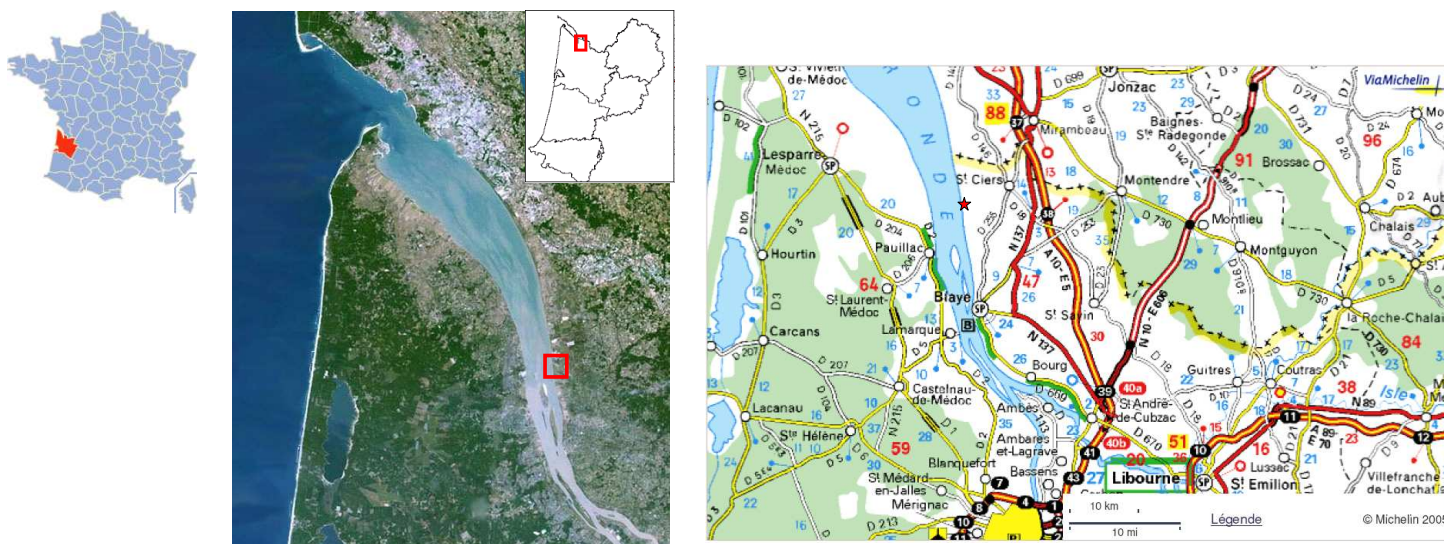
St Vivien-de-Médoc
Jonzac
ViaMichelin
88
Mirambeau
Baignes-Ste Radegonde
Lesparre-Médoc
91
Brossac
96
St Ciers
Montendre
Montlieu
Chalais
Hourtin
Pauillac
Montguyon
64
47
St Laurent-Médoc
Blaye
St Savin
Carcans
Lamarque
30
La Roche-Chalais
84
Bourg
Guîtres
Coutras
38
Castelnau-de-Médoc
St André-de-Cubzac
40a
Lacanau
Ambès
Isle
Ste Hélène
59
Ambares-et-Lagrave
40b
51
16
20
Villefranche-de-Lonchat
Blanquefort
Bassens
27
Libourne
Lussac
St Emilion
St Médard-en-Jalles
Mérignac
10 km
10 mi
Légende
© Michelin 2005